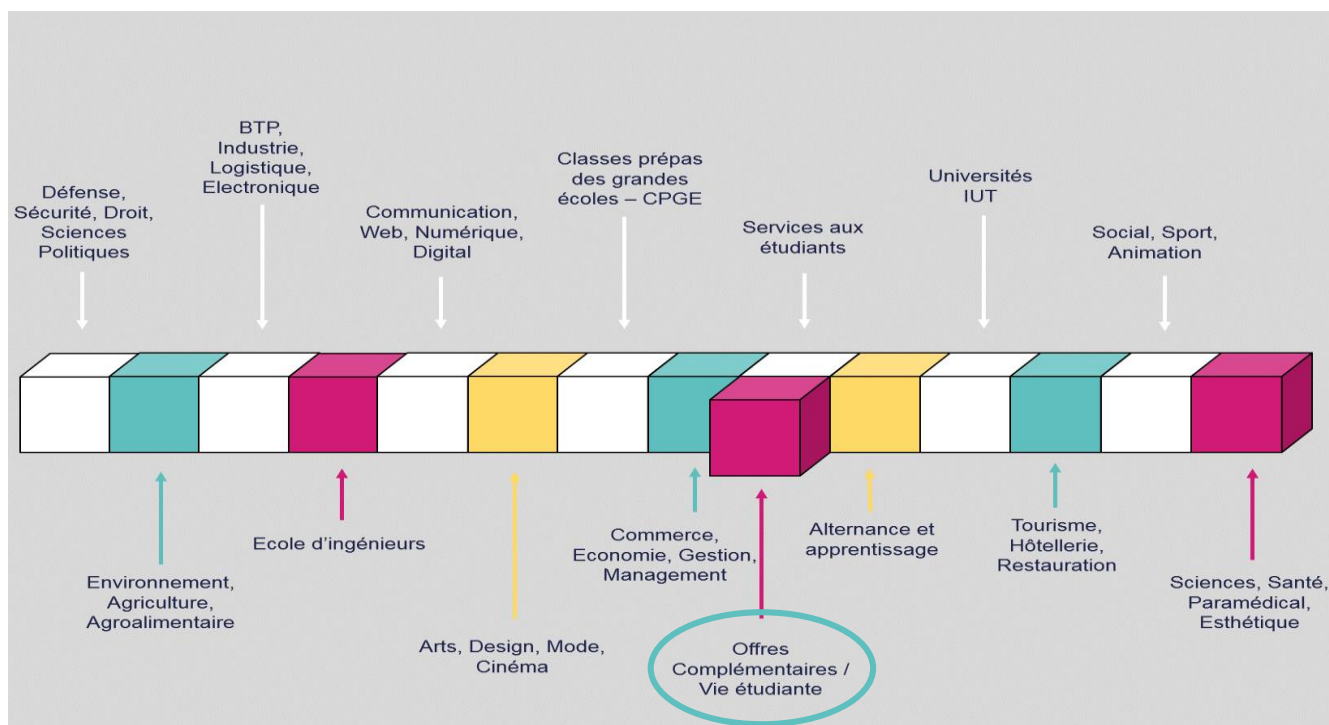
Défense, Sécurité, Droit, Sciences Politiques

BTP, Industrie, Logistique, Electronique

Communication, Web, Numérique, Digital

Classes prépas des grandes écoles – CPGE

Services aux étudiants

Universités IUT

Social, Sport, Animation

Environnement, Agriculture, Agroalimentaire

Ecole d'ingénieurs

Arts, Design, Mode, Cinéma

Commerce, Economie, Gestion, Management

Offres Complémentaires / Vie étudiante

Alternance et apprentissage

Tourisme, Hôtellerie, Restauration

Sciences, Santé, Paramédical, Esthétique